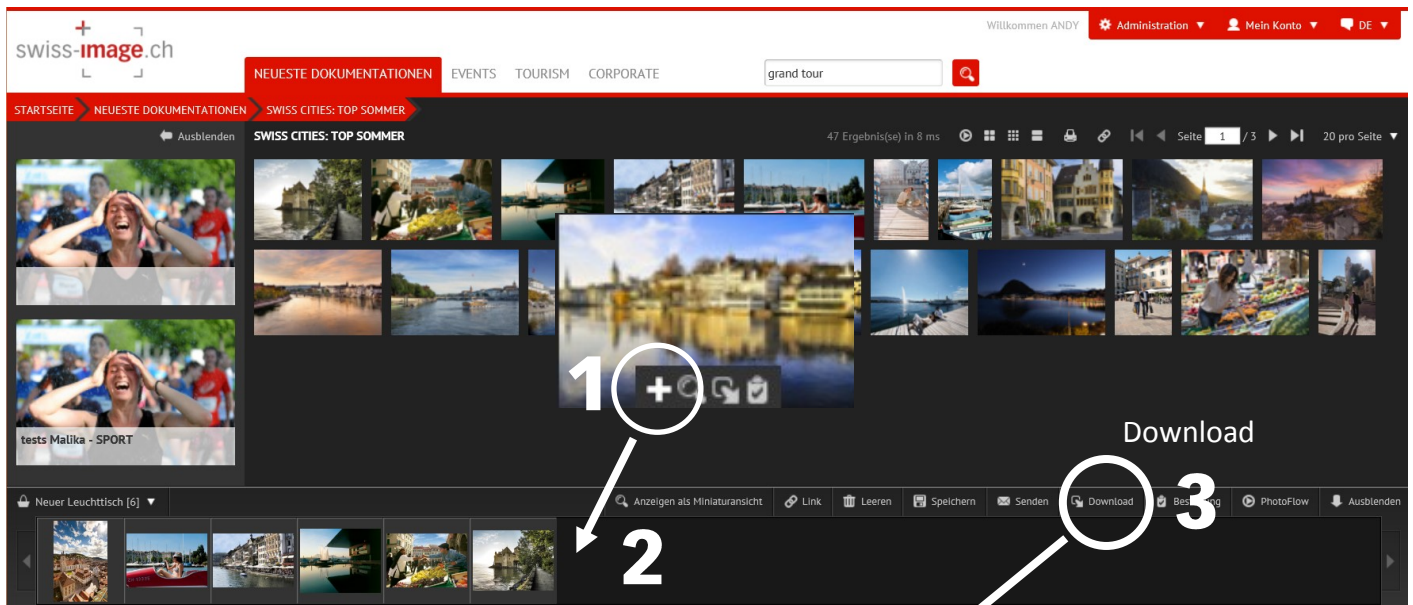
swiss-image.ch

Willkommen ANDY  Administration ▼  Mein Konto ▼  DE ▼

NEUESTE DOKUMENTATIONEN  EVENTS  TOURISM  CORPORATE

grand tour

STARTSEITE  NEUESTE DOKUMENTATIONEN  SWISS CITIES: TOP SOMMER

Ausblenden

SWISS CITIES: TOP SOMMER

47 Ergebnis(se) in 8 ms  Seite 1 / 3  20 pro Seite ▼

tests Malika - SPORT

1

Download

Neuer Leuchttisch [6] ▼

Anzeigen als Miniaturansicht  Link  Leeren  Speichern  Senden  Download  Bestellung  PhotoFlow  Ausblenden

3

2